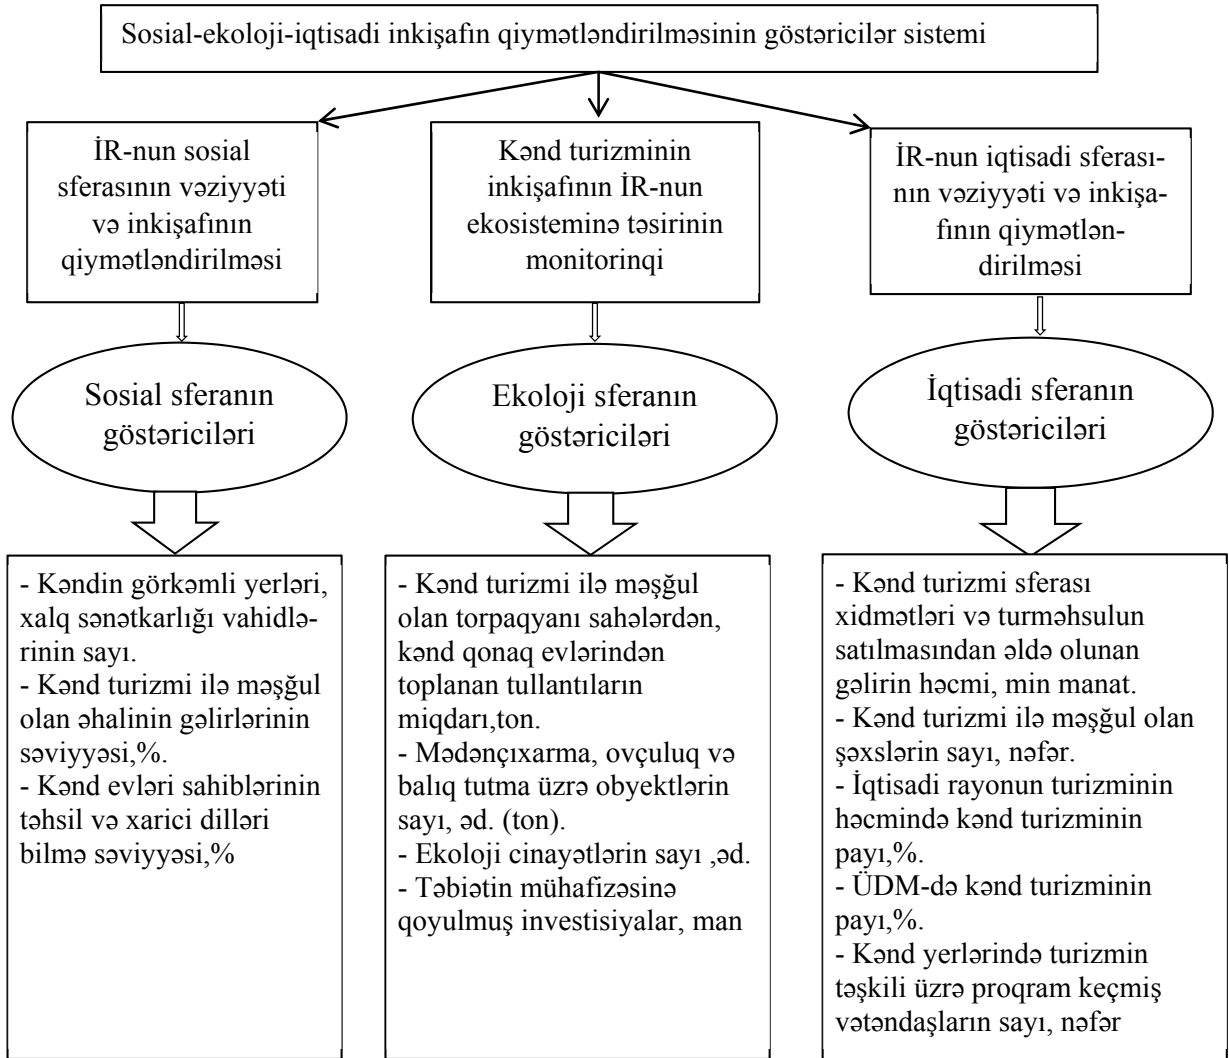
Sosial-ekoloji-iqtisadi inkişafın qiymətləndirilməsinin göstəricilər sistemi

İR-nun sosial sferasının vəziyyəti və inkişafının qiymətləndirilməsi

Kənd turizminin inkişafının İR-nun ekosisteminə təsirinin monitorinqi

İR-nun iqtisadi sferasının vəziyyəti və inkişafının qiymətləndirilməsi

Sosial sferanın göstəriciləri

Ekoloji sferanın göstəriciləri

İqtisadi sferanın göstəriciləri

- Kəndin görkəmli yerləri, xalq sənətkarlığı vahidlərinin sayı.
- Kənd turizmi ilə məşğul olan əhalinin gəlirlərinin səviyyəsi,%.
- Kənd evləri sahiblərinin təhsil və xarici dilləri bilmə səviyyəsi,%

- Kənd turizmi ilə məşğul olan torpaqyanı sahələrdən, kənd qonaq evlərindən toplanan tullantıların miqdarı,ton.
- Mədənçıxarma, ovçuluq və balıq tutma üzrə obyektlərin sayı, əd. (ton).
- Ekoloji cinayətlərin sayı ,əd.
- Təbiətin mühafizəsinə qoyulmuş investisiyalar, man

- Kənd turizmi sferası xidmətləri və turməhsulun satılmasından əldə olunan gəlirin həcmi, min manat.
- Kənd turizmi ilə məşğul olan şəxslərin sayı, nəfər.
- İqtisadi rayonun turizminin həcmində kənd turizminin payı,%.
- ÜDM-də kənd turizminin payı,%.
- Kənd yerlərində turizmin təşkili üzrə proqram keçmiş vətəndaşların sayı, nəfər